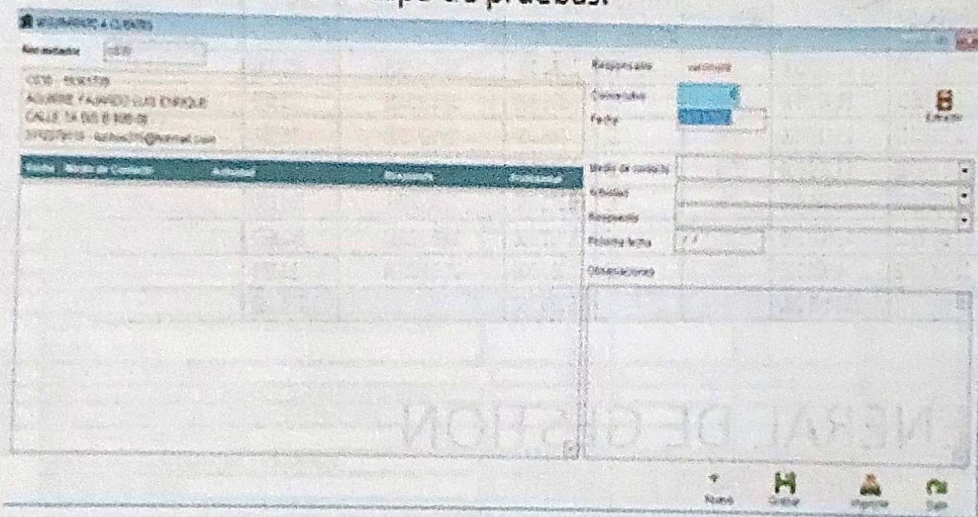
SEGUIMIENTO A CLIENTES

Nro asesor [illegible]

CEDI - 9083709
AGUIRRE FAJARDO LUIS ENRIQUE
CALLE 14 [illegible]
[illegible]@hotmail.com

Responsable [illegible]
Consecutivo
Fecha

Fecha | Medio de Contacto | Actividad | Respuesta | Prioridad

Medio de contacto
Actividad
Respuesta
Próxima fecha
Observaciones

Nuevo Grabar Imprimir Salir